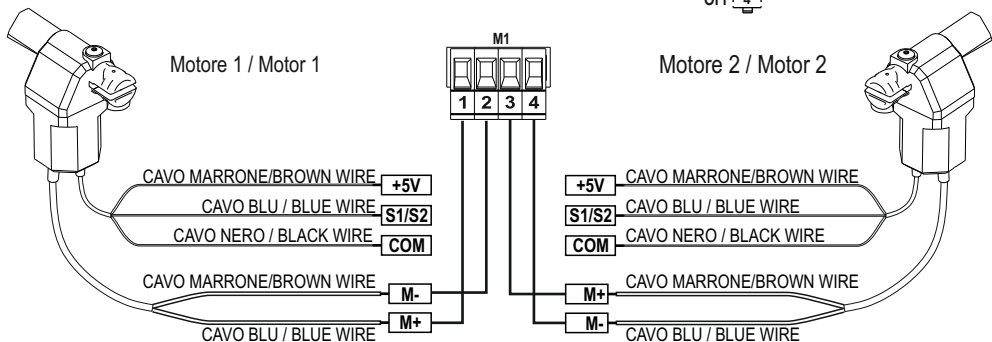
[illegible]

Motore 1 / Motor 1

M1

1 2 3 4

Motore 2 / Motor 2

CAVO MARRONE/BROWN WIRE +5V
CAVO BLU / BLUE WIRE S1/S2
CAVO NERO / BLACK WIRE COM

+5V CAVO MARRONE/BROWN WIRE
S1/S2 CAVO BLU / BLUE WIRE
COM CAVO NERO / BLACK WIRE

CAVO MARRONE/BROWN WIRE M-
CAVO BLU / BLUE WIRE M+

M+ CAVO MARRONE/BROWN WIRE
M- CAVO BLU / BLUE WIRE